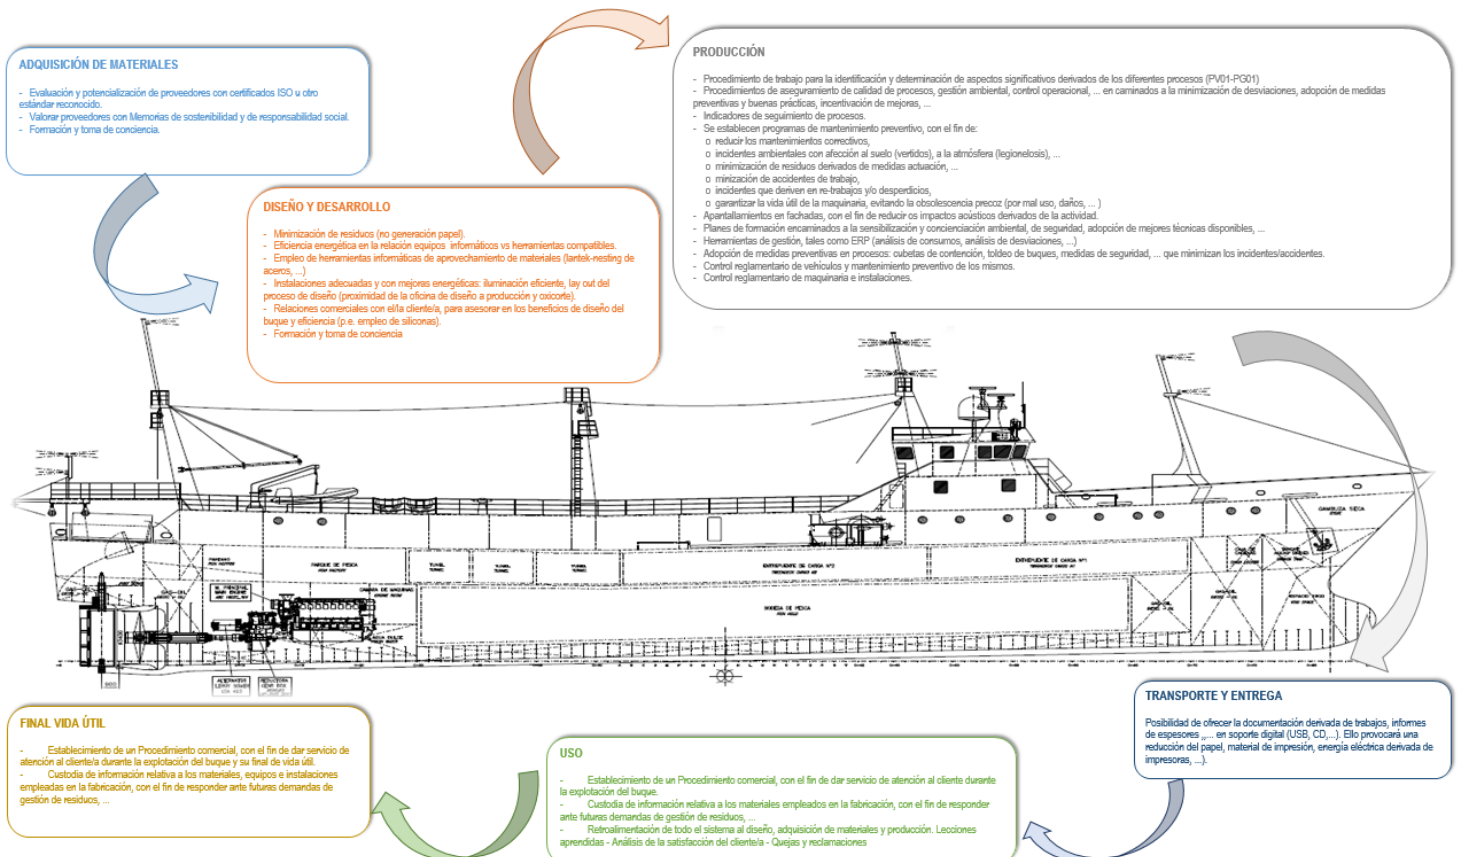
ADQUISICIÓN DE MATERIALES

- Evaluación y potencialización de proveedores con certificados ISO u otro estándar reconocido.
- Valorar proveedores con Memorias de sostenibilidad y de responsabilidad social.
- Formación y toma de conciencia.

DISEÑO Y DESARROLLO

- Minimización de residuos (no generación papel).
- Eficiencia energética en la relación equipos informáticos vs herramientas compatibles.
- Empleo de herramientas informáticas de aprovechamiento de materiales (lantek-nesting de aceros, ...)
- Instalaciones adecuadas y con mejoras energéticas: iluminación eficiente, lay out del proceso de diseño (proximidad de la oficina de diseño a producción y oxicorte).
- Relaciones comerciales con el/la cliente/a, para asesorar en los beneficios de diseño del buque y eficiencia (p.e. empleo de siliconas).
- Formación y toma de conciencia

PRODUCCIÓN

- Procedimiento de trabajo para la identificación y determinación de aspectos significativos derivados de los diferentes procesos (PV01-PG01)
- Procedimientos de aseguramiento de calidad de procesos, gestión ambiental, control operacional, ... en caminados a la minimización de desviaciones, adopción de medidas preventivas y buenas prácticas, incentivación de mejoras, ...
- Indicadores de seguimiento de procesos.
- Se establecen programas de mantenimiento preventivo, con el fin de:
o reducir los mantenimientos correctivos,
o incidentes ambientales con afección al suelo (vertidos), a la atmósfera (legionelosis), ...
o minimización de residuos derivados de medidas actuación, ...
o minización de accidentes de trabajo,
o incidentes que deriven en re-trabajos y/o desperdicios,
o garantizar la vida útil de la maquinaria, evitando la obsolescencia precoz (por mal uso, daños, ... )
- Apantallamientos en fachadas, con el fin de reducir os impactos acústicos derivados de la actividad.
- Planes de formación encaminados a la sensibilización y concienciación ambiental, de seguridad, adopción de mejores técnicas disponibles, ...
- Herramientas de gestión, tales como ERP (análisis de consumos, análisis de desviaciones, ...)
- Adopción de medidas preventivas en procesos: cubetas de contención, toldeo de buques, medidas de seguridad, ... que minimizan los incidentes/accidentes.
- Control reglamentario de vehículos y mantenimiento preventivo de los mismos.
- Control reglamentario de maquinaria e instalaciones.

PARQUE DE PESCA
TUNEL
ENTREPUENTE DE CARGA Nº2
ENTREPUENTE DE CARGA Nº1
BODEGA DE PESCA
CAMARA DE MAQUINAS
GAMBUZA SECA

TRANSPORTE Y ENTREGA

Posibilidad de ofrecer la documentación derivada de trabajos, informes de espesores ,... en soporte digital (USB, CD,...). Ello provocará una reducción del papel, material de impresión, energía eléctrica derivada de impresoras, ...).

FINAL VIDA ÚTIL

- Establecimiento de un Procedimiento comercial, con el fin de dar servicio de atención al cliente/a durante la explotación del buque y su final de vida útil.
- Custodia de información relativa a los materiales, equipos e instalaciones empleadas en la fabricación, con el fin de responder ante futuras demandas de gestión de residuos, ...

USO

- Establecimiento de un Procedimiento comercial, con el fin de dar servicio de atención al cliente durante la explotación del buque.
- Custodia de información relativa a los materiales empleados en la fabricación, con el fin de responder ante futuras demandas de gestión de residuos, ...
- Retroalimentación de todo el sistema al diseño, adquisición de materiales y producción. Lecciones aprendidas - Análisis de la satisfacción del cliente/a - Quejas y reclamaciones